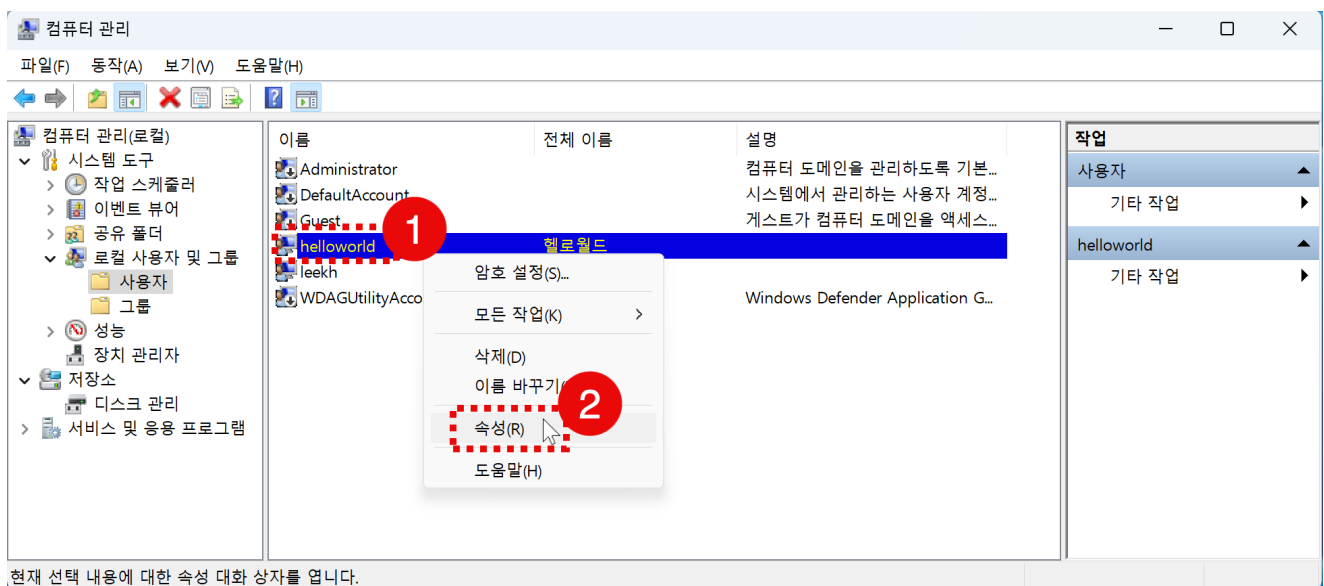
컴퓨터 관리

파일(F) 동작(A) 보기(V) 도움말(H)

컴퓨터 관리(로컬)
시스템 도구
작업 스케줄러
이벤트 뷰어
공유 폴더
로컬 사용자 및 그룹
사용자
그룹
성능
장치 관리자
저장소
디스크 관리
서비스 및 응용 프로그램

| 이름 | 전체 이름 | 설명 |
|---|---|---|
| Administrator | | 컴퓨터 도메인을 관리하도록 기본... |
| DefaultAccount | | 시스템에서 관리하는 사용자 계정... |
| Guest | | 게스트가 컴퓨터 도메인을 액세스... |
| helloworld | 헬로월드 | |
| leekh | | |
| WDAGUtilityAcco | | Windows Defender Application G... |

1

암호 설정(S)...
모든 작업(K)
삭제(D)
이름 바꾸기(
속성(R)
도움말(H)

2

작업
사용자
기타 작업
helloworld
기타 작업

현재 선택 내용에 대한 속성 대화 상자를 엽니다.